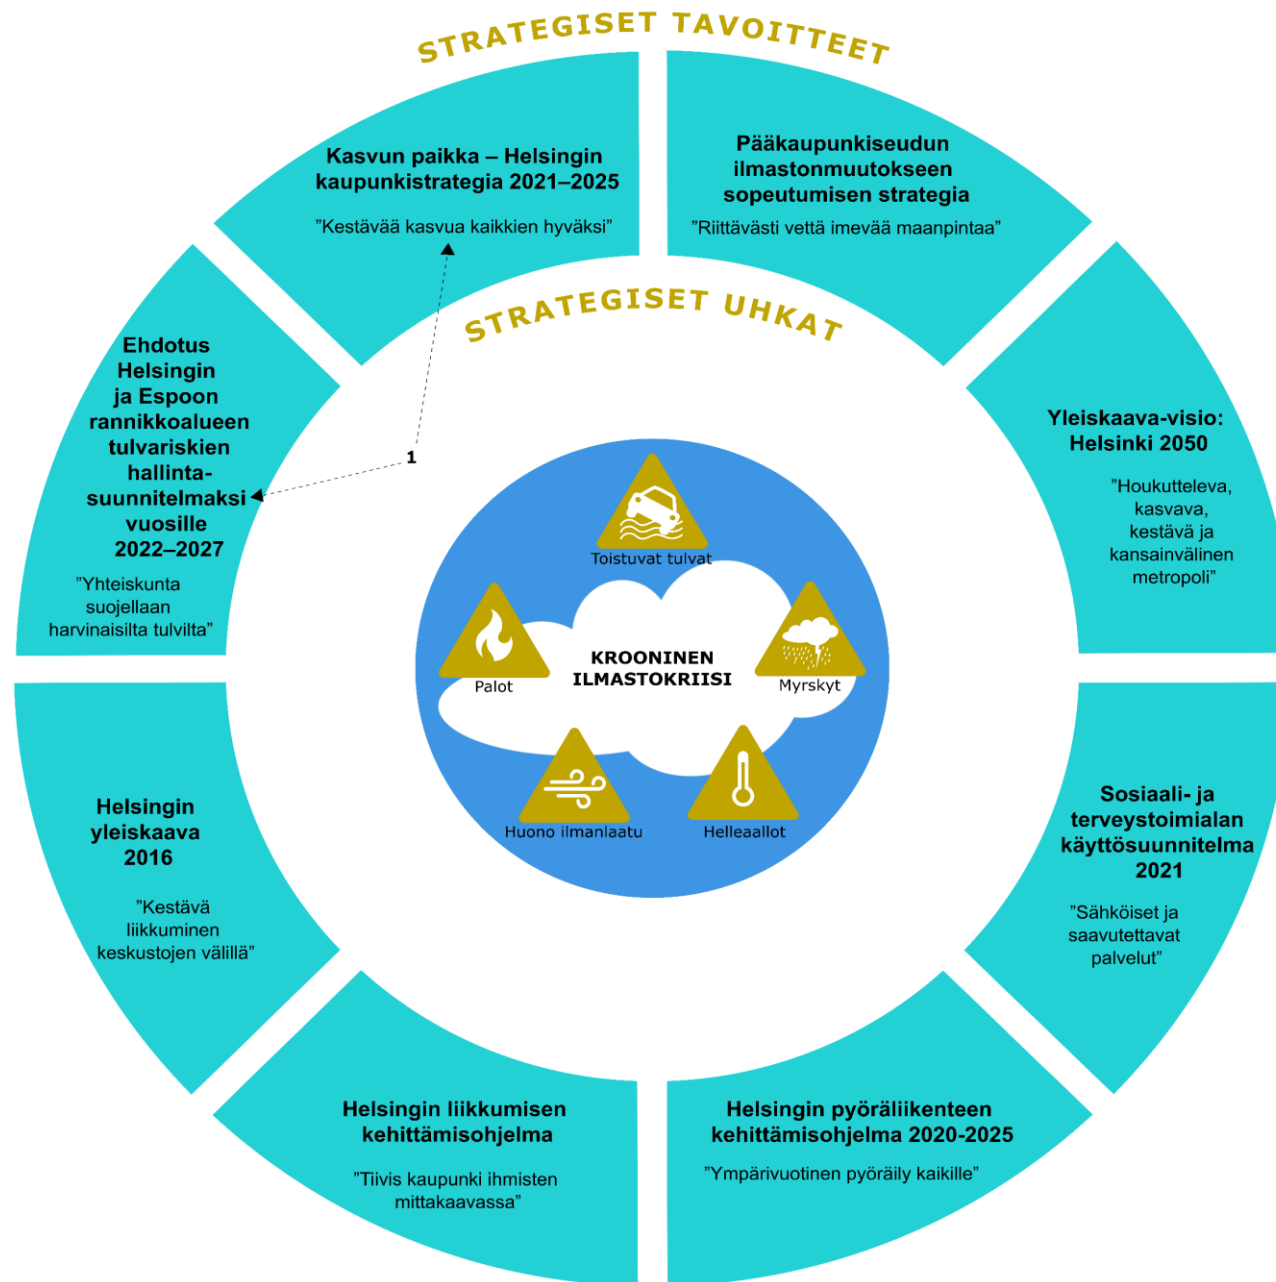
STRATEGISET TAVOITTEET

Kasvun paikka – Helsingin kaupunkistrategia 2021–2025

”Kestävää kasvua kaikkien hyväksi”

Pääkaupunkiseudun ilmastonmuutokseen sopeutumisen strategia

”Riittävästi vettä imevää maanpintaa”

STRATEGISET UHKAT

Ehdotus Helsingin ja Espoon rannikkoalueen tulvariskien hallintasuunnitelmaksi vuosille 2022–2027

”Yhteiskunta suojellaan harvinaisilta tulvilta”

1

Yleiskaava-visio: Helsinki 2050

”Houkutteleva, kasvava, kestävä ja kansainvälinen metropoli”

Toistuvat tulvat

Palot

KROONINEN ILMASTOKRIISI

Myrskyt

Huono ilmanlaatu

Helleaallot

Helsingin yleiskaava 2016

”Kestävä liikkuminen keskustojen välillä”

Sosiaali- ja terveystoimialan käyttösuunnitelma 2021

”Sähköiset ja saavutettavat palvelut”

Helsingin liikkumisen kehittämisohjelma

”Tiivis kaupunki ihmisten mittakaavassa”

Helsingin pyöräliikenteen kehittämisohjelma 2020-2025

”Ympärivuotinen pyöräily kaikille”